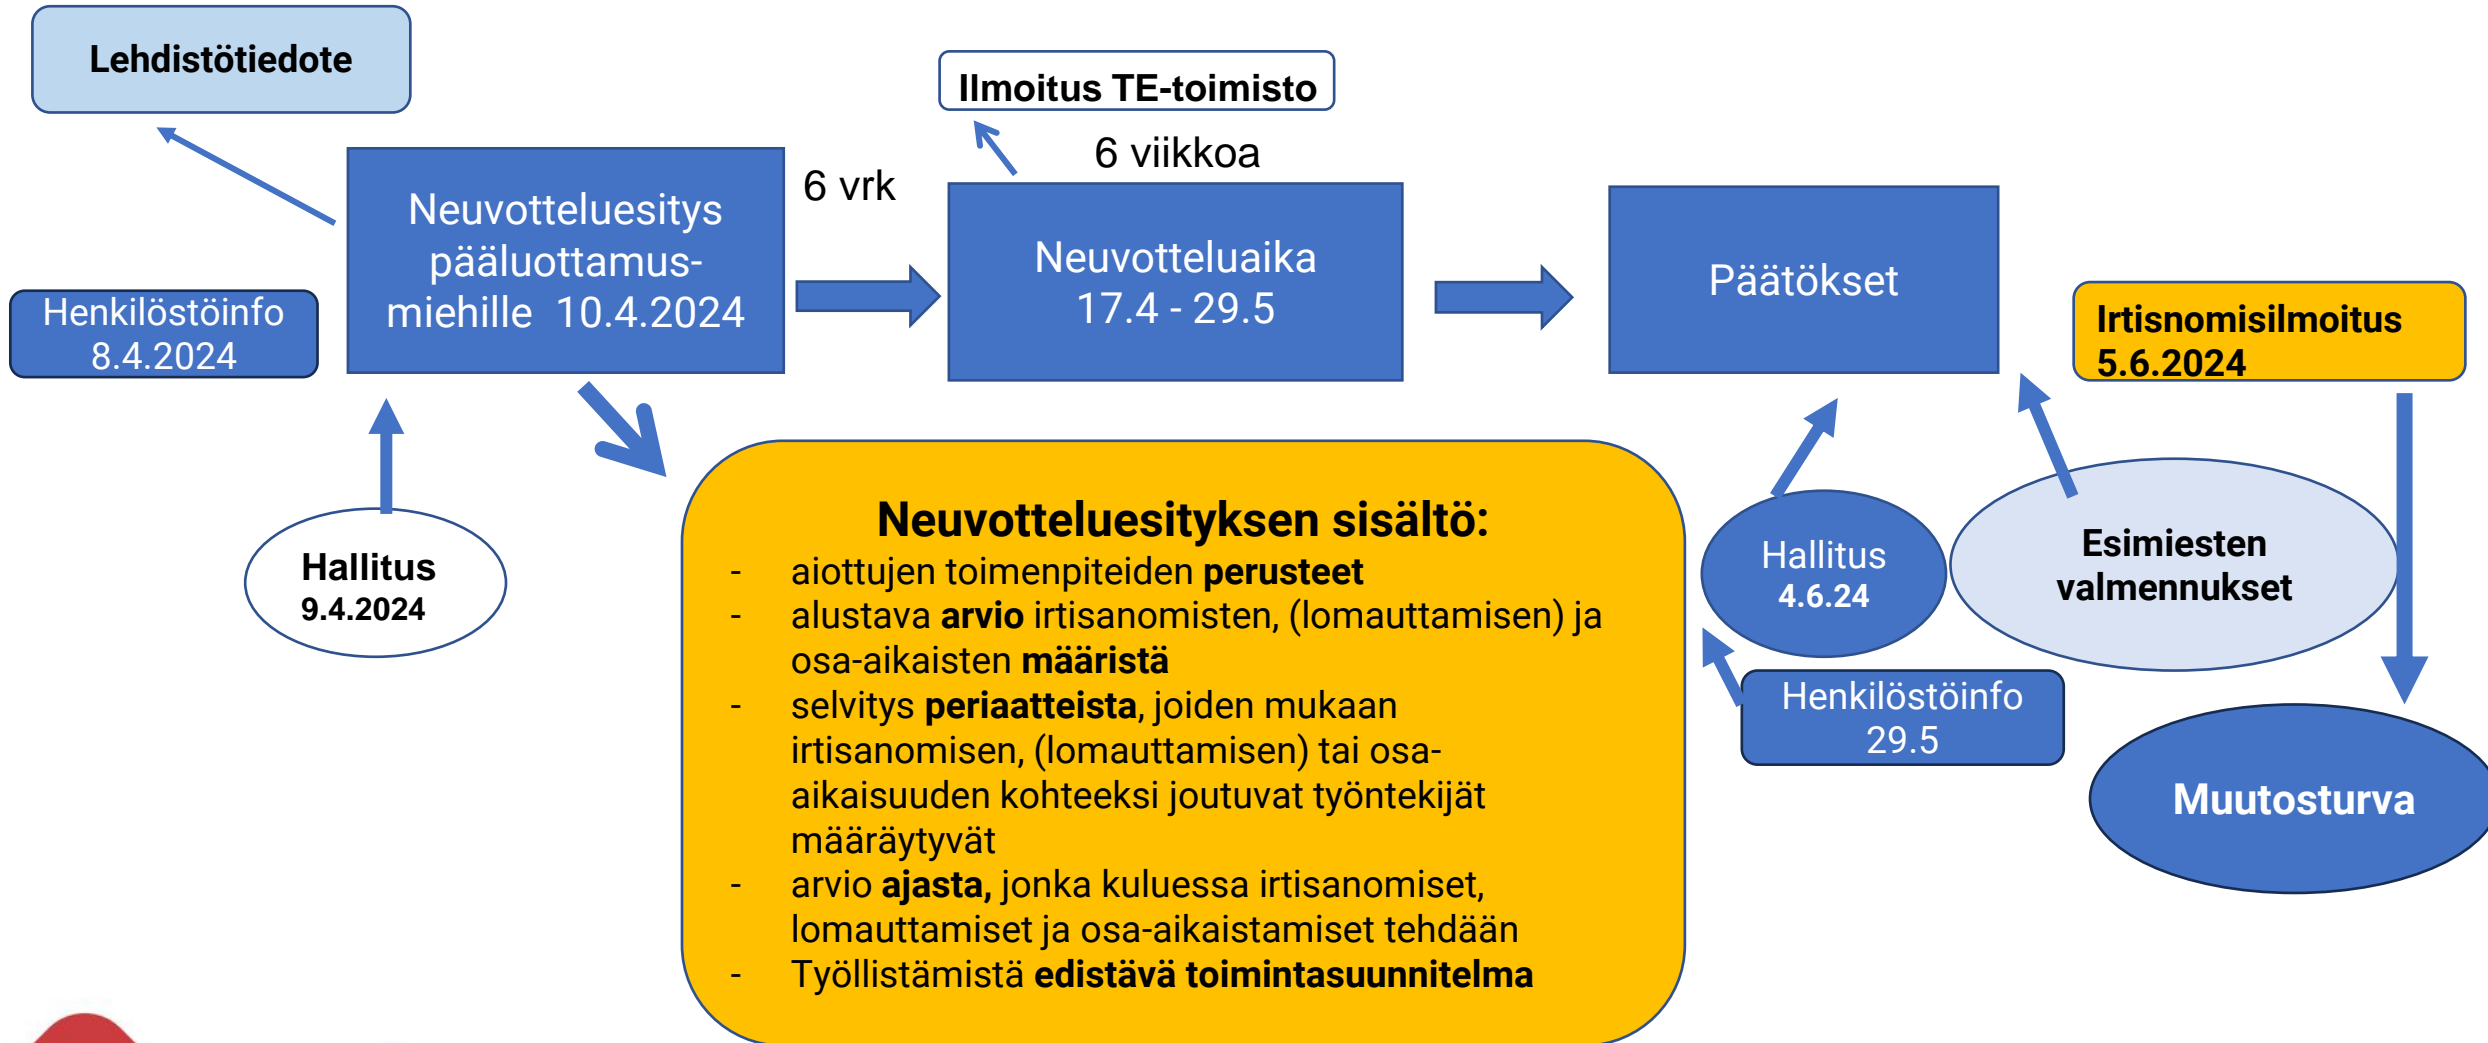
Lehdistötiedote

Ilmoitus TE-toimisto

6 viikkoa

6 vrk

Neuvotteluesitys pääluottamusmiehille 10.4.2024

Henkilöstöinfo 8.4.2024

Neuvotteluaika 17.4 - 29.5

Päätökset

Irtisnomisilmoitus 5.6.2024

Hallitus 9.4.2024

Neuvotteluesityksen sisältö:
- aiottujen toimenpiteiden **perusteet**
- alustava **arvio** irtisanomisten, (lomauttamisen) ja osa-aikaisten **määristä**
- selvitys **periaatteista**, joiden mukaan irtisanomisen, (lomauttamisen) tai osa-aikaisuuden kohteeksi joutuvat työntekijät määräytyvät
- arvio **ajasta,** jonka kuluessa irtisanomiset, lomauttamiset ja osa-aikaistamiset tehdään
- Työllistämistä **edistävä toimintasuunnitelma**

Hallitus 4.6.24

Esimiesten valmennukset

Henkilöstöinfo 29.5

Muutosturva